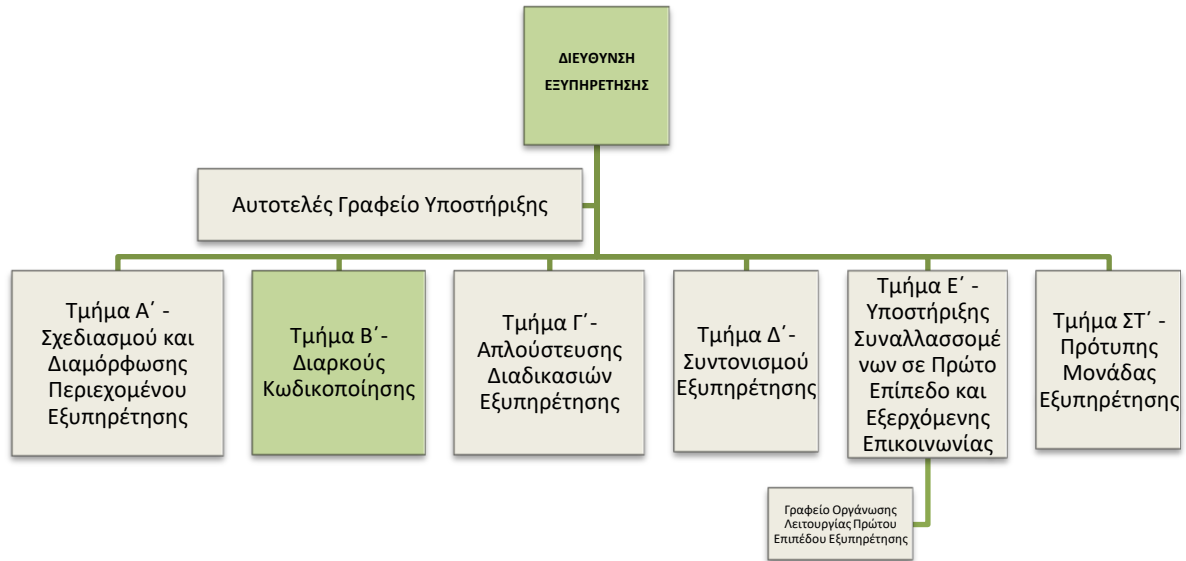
ΔΙΕΥΘΥΝΣΗ ΕΞΥΠΗΡΕΤΗΣΗΣ

Αυτοτελές Γραφείο Υποστήριξης

Τμήμα Α΄ - Σχεδιασμού και Διαμόρφωσης Περιεχομένου Εξυπηρέτησης

Τμήμα Β΄- Διαρκούς Κωδικοποίησης

Τμήμα Γ΄- Απλούστευσης Διαδικασιών Εξυπηρέτησης

Τμήμα Δ΄- Συντονισμού Εξυπηρέτησης

Τμήμα Ε΄ - Υποστήριξης Συναλλασσομένων σε Πρώτο Επίπεδο και Εξερχόμενης Επικοινωνίας

Τμήμα ΣΤ΄ - Πρότυπης Μονάδας Εξυπηρέτησης

Γραφείο Οργάνωσης Λειτουργίας Πρώτου Επιπέδου Εξυπηρέτησης